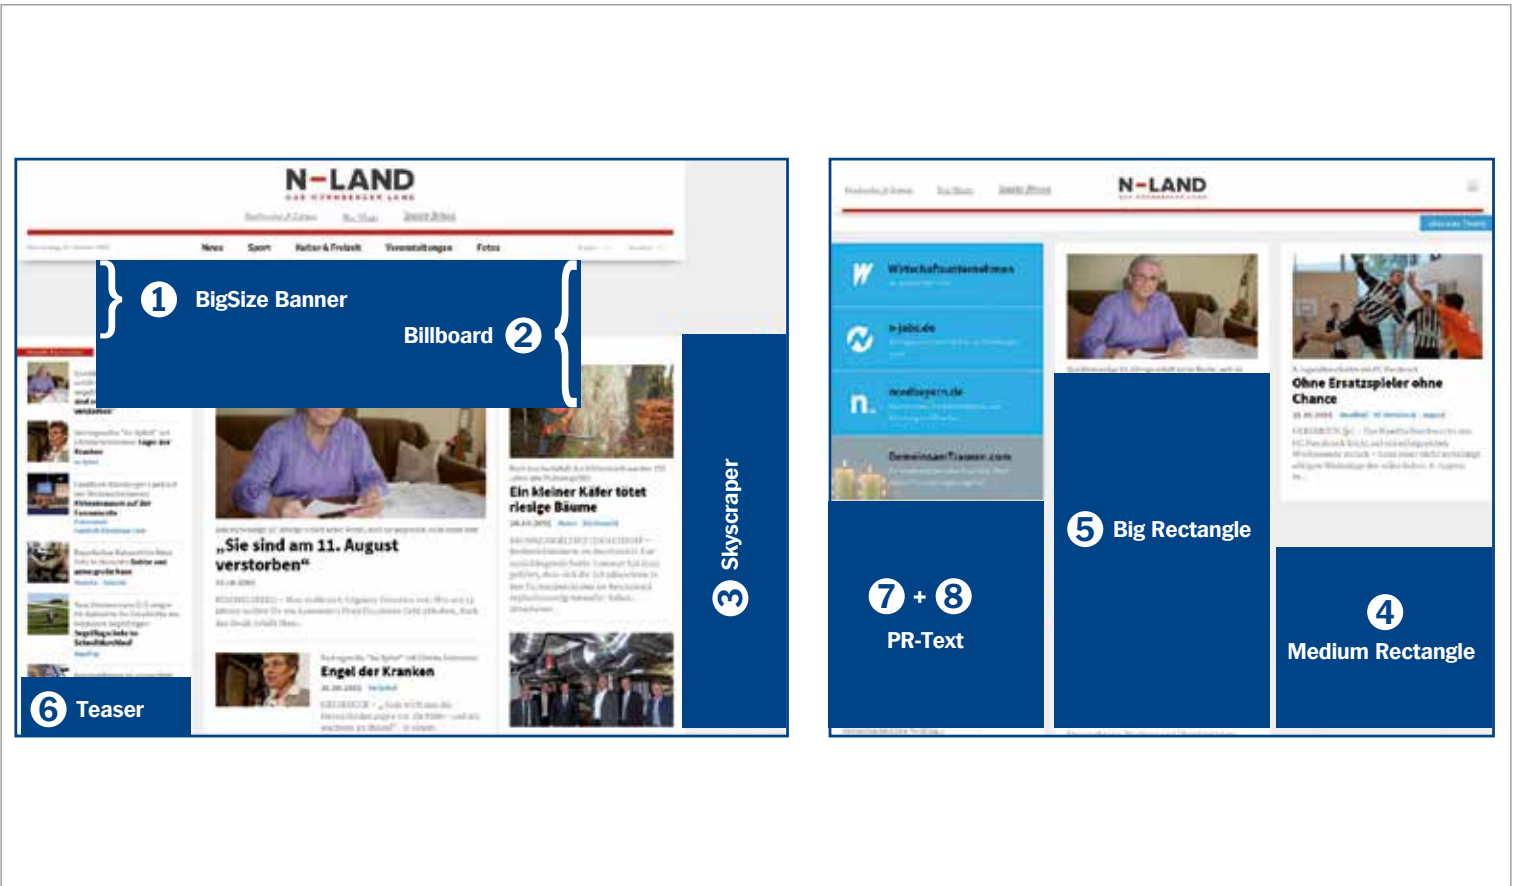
N-LAND

News Sport Natur & Freizeit Veranstaltungen Fotos

1 BigSize Banner

Billboard 2

„Sie sind am 11. August verstorben“

Ein kleiner Käfer tötet riesige Bäume

Engel der Kranken

3 Skyscraper

6 Teaser

N-LAND

Wirtschaftsunternehmen

n-jobs.de

nordbayern.de

GemeinsamTrauern.com

Ohne Ersatzspieler ohne Chance

7 + 8

PR-Text

5 Big Rectangle

4

Medium Rectangle